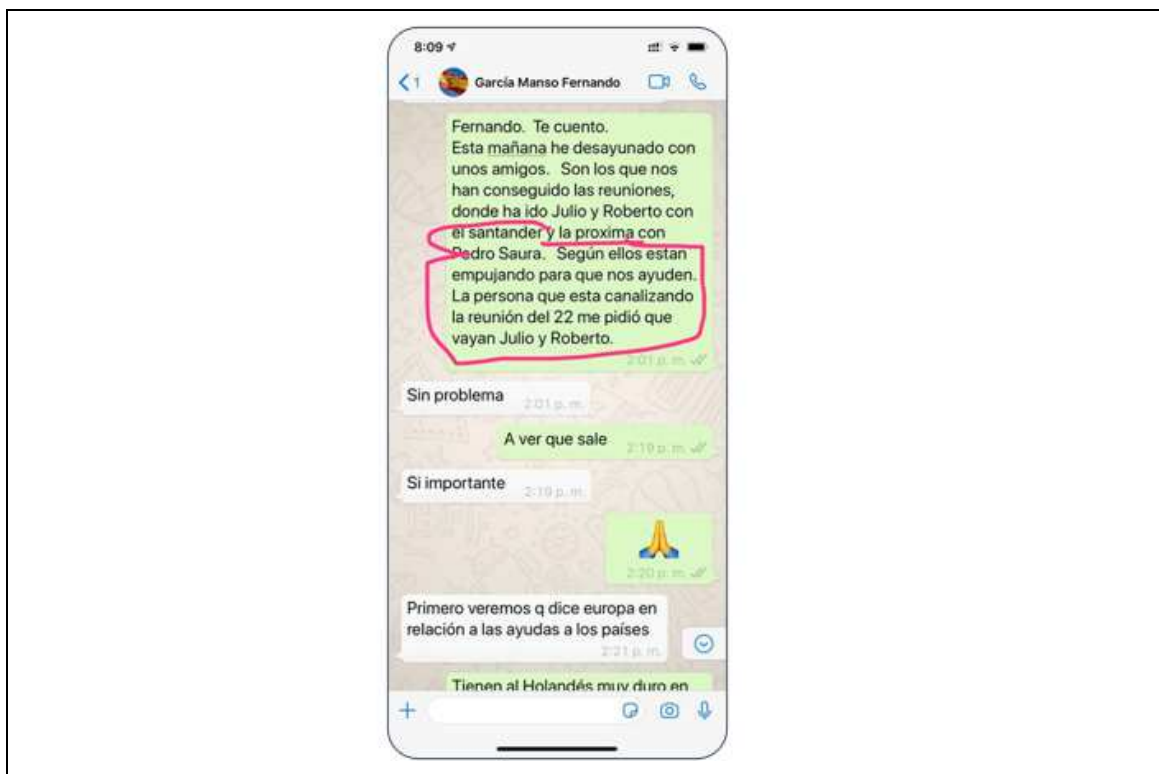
8:09

1 García Manso Fernando

Fernando. Te cuento.
Esta mañana he desayunado con unos amigos. Son los que nos han conseguido las reuniones, donde ha ido Julio y Roberto con el santander y la proxima con Pedro Saura. Según ellos estan empujando para que nos ayuden. La persona que esta canalizando la reunión del 22 me pidió que vayan Julio y Roberto.
2:01 p. m.

Sin problema 2:01 p. m.

A ver que sale 2:19 p. m.

Si importante 2:19 p. m.

🙏
2:20 p. m.

Primero veremos q dice europa en relación a las ayudas a los países
2:21 p. m.

Tienen al Holandés muy duro en